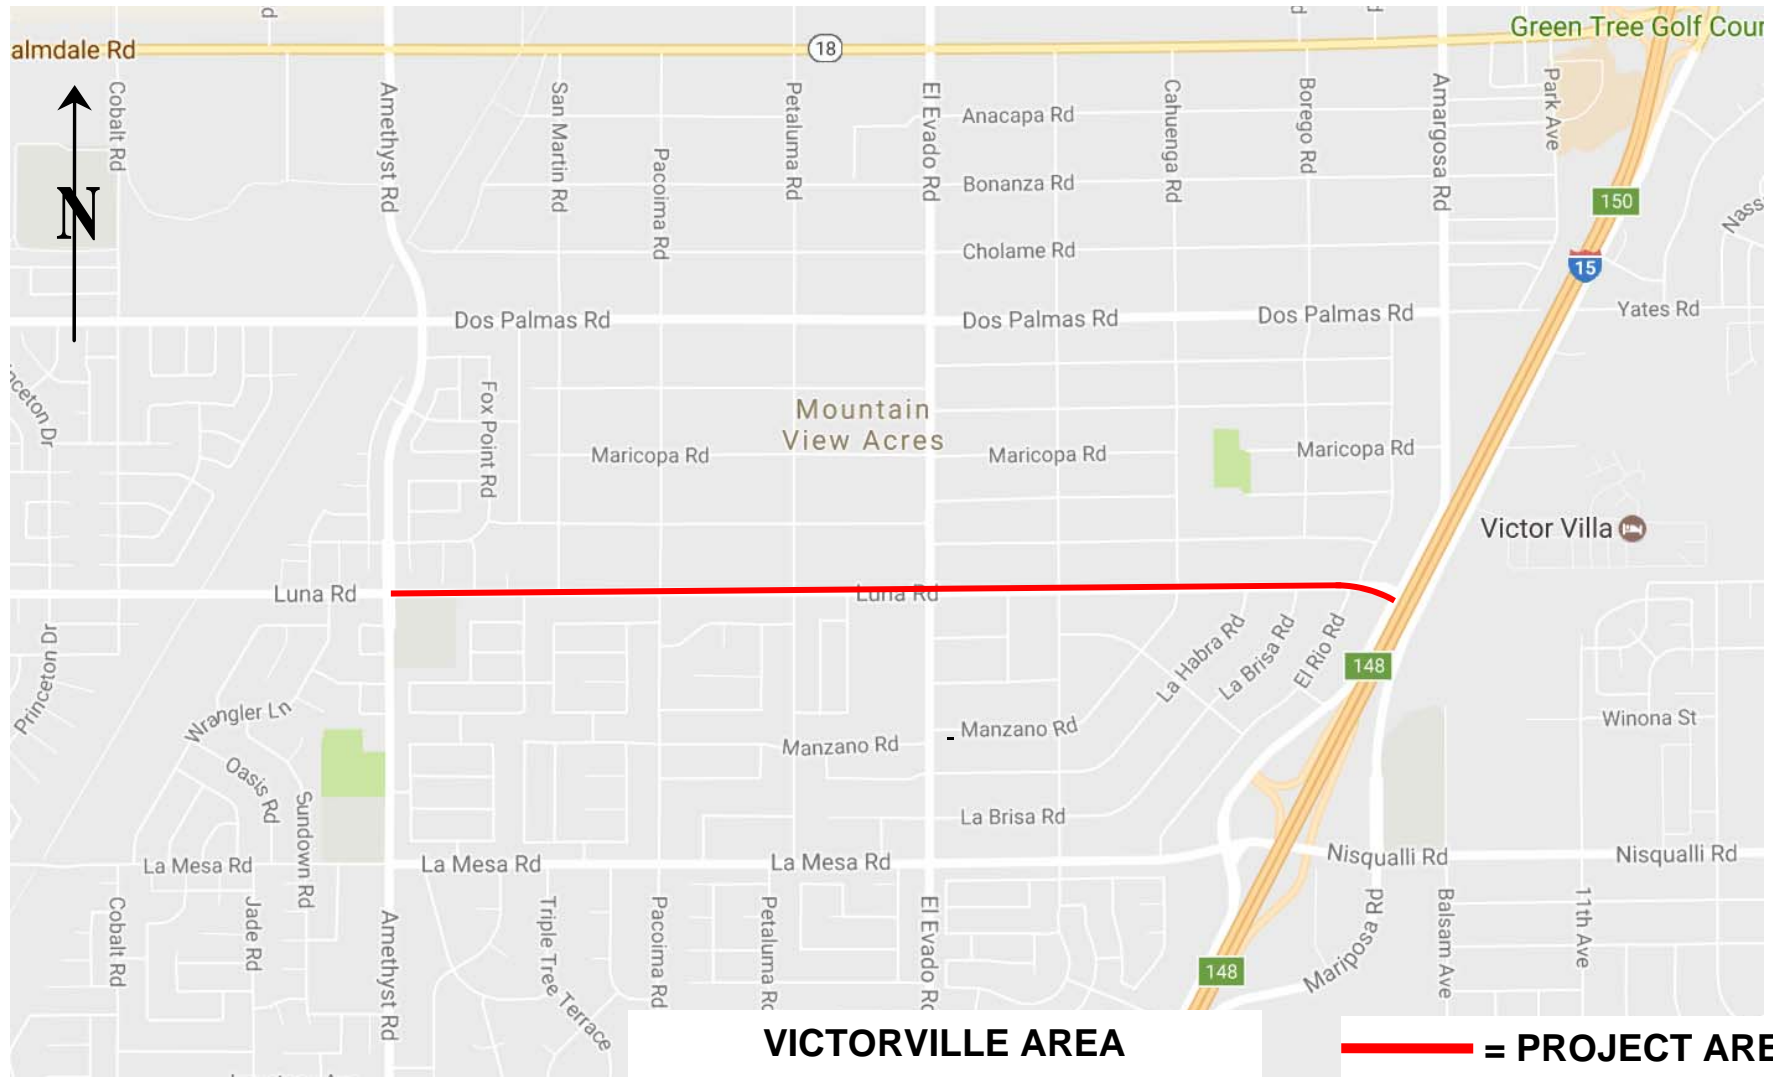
almdale Rd
18
Green Tree Golf Cour
N
Cobalt Rd
Amethyst Rd
San Martin Rd
Pacoima Rd
Petaluma Rd
El Evado Rd
Anacapa Rd
Bonanza Rd
Cholame Rd
Cahuenga Rd
Borego Rd
Amargosa Rd
Park Ave
150
15
Nass
Yates Rd
Dos Palmas Rd
Dos Palmas Rd
Dos Palmas Rd
nceton Dr
Fox Point Rd
Mountain View Acres
Maricopa Rd
Maricopa Rd
Maricopa Rd
Victor Villa
Luna Rd
Luna Rd
La Habra Rd
La Brisa Rd
El Rio Rd
148
Princeton Dr
Wrangler Ln
Oasis Rd
Sundown Rd
Manzano Rd
Manzano Rd
Winona St
La Brisa Rd
La Mesa Rd
La Mesa Rd
La Mesa Rd
Nisqualli Rd
Nisqualli Rd
Cobalt Rd
Jade Rd
Amethyst Rd
Triple Tree Terrace
Pacoima Rd
Petaluma Rd
El Evado Rd
Mariposa Rd
Balsam Ave
11th Ave
148
VICTORVILLE AREA
= PROJECT ARE